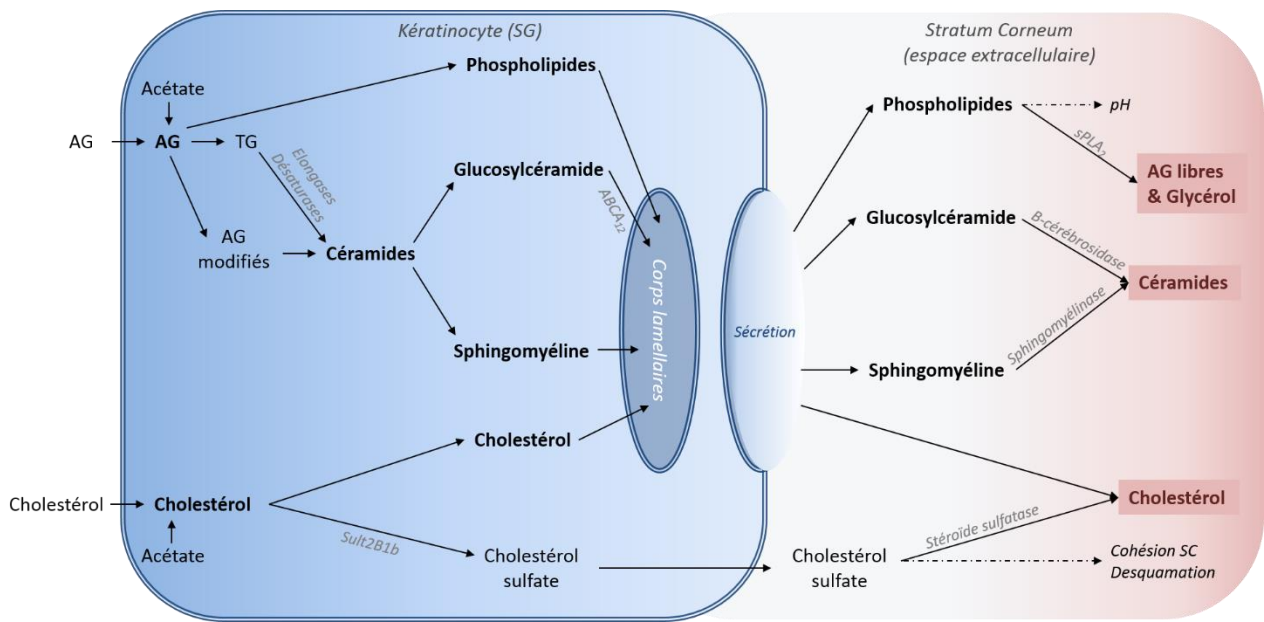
Kératinocyte (SG)

Stratum Corneum
(espace extracellulaire)

Acétate

AG

AG

TG

Elongases
Désaturases

AG
modifiés

Phospholipides

Glucosylcéramide

ABCA$_{12}$

Céramides

Sphingomyéline

Corps lamellaires

Sécrétion

Cholestérol

Cholestérol

Cholestérol

Acétate

Sult2B1b

Cholestérol
sulfate

Phospholipides

pH

sPLA$_2$

AG libres
& Glycérol

Glucosylcéramide

B-cérébrosidase

Céramides

Sphingomyélinase

Sphingomyéline

Cholestérol

Stéroïde sulfatase

Cholestérol
sulfate

Cohésion SC
Desquamation